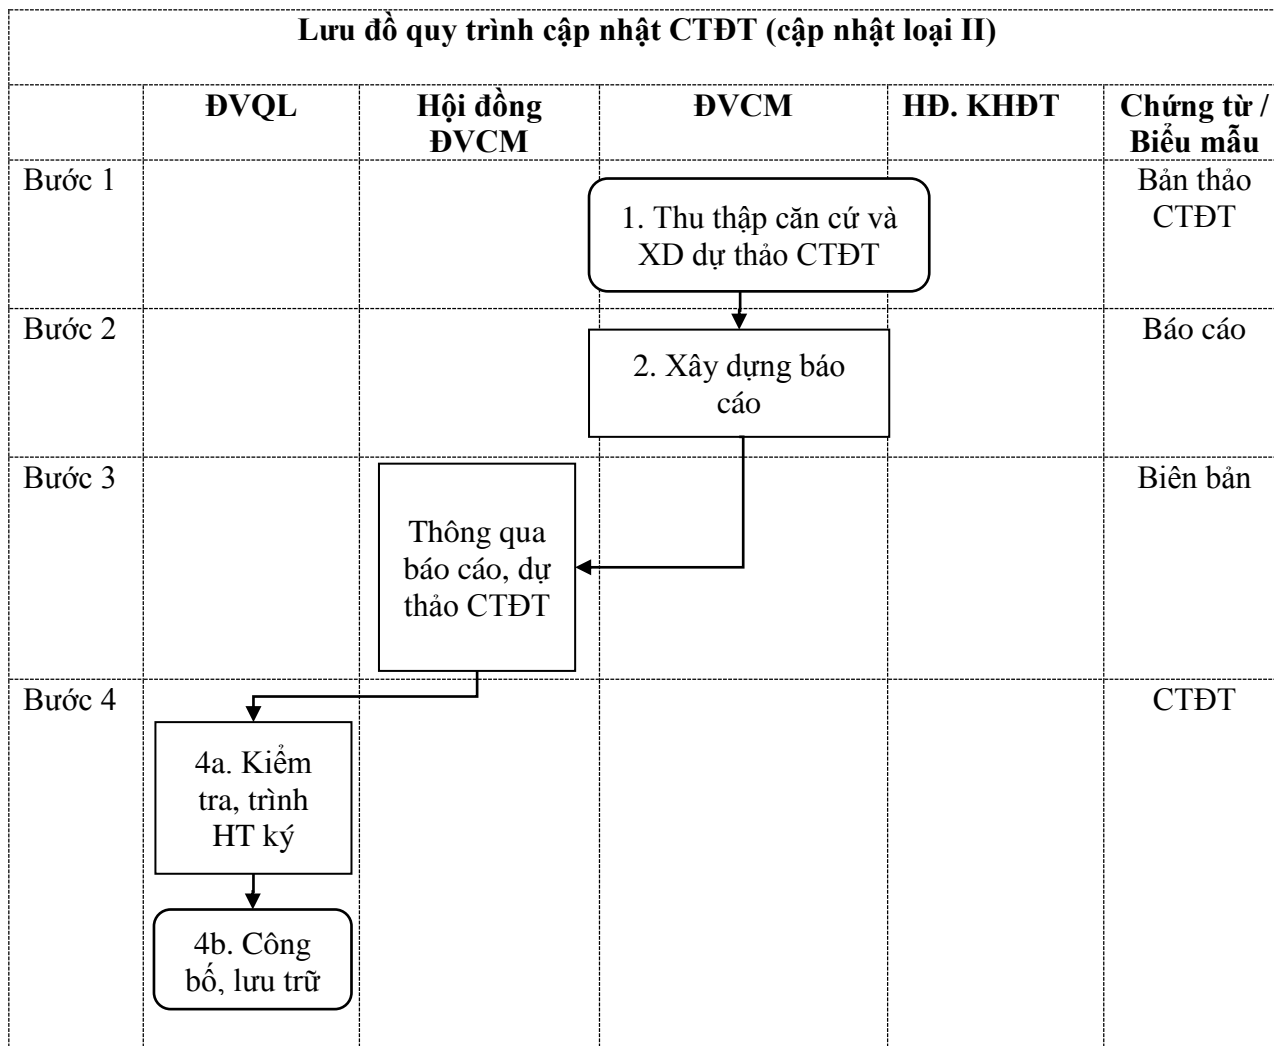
Lưu đồ quy trình cập nhật CTĐT (cập nhật loại II)

| | ĐVQL | Hội đồng ĐVCM | ĐVCM | HĐ. KHĐT | Chứng từ / Biểu mẫu |
|---|---|---|---|---|---|
| Bước 1 | | | 1. Thu thập căn cứ và XD dự thảo CTĐT | | Bản thảo CTĐT |
| Bước 2 | | | 2. Xây dựng báo cáo | | Báo cáo |
| Bước 3 | | Thông qua báo cáo, dự thảo CTĐT | | | Biên bản |
| Bước 4 | 4a. Kiểm tra, trình HT ký<br>4b. Công bố, lưu trữ | | | | CTĐT |